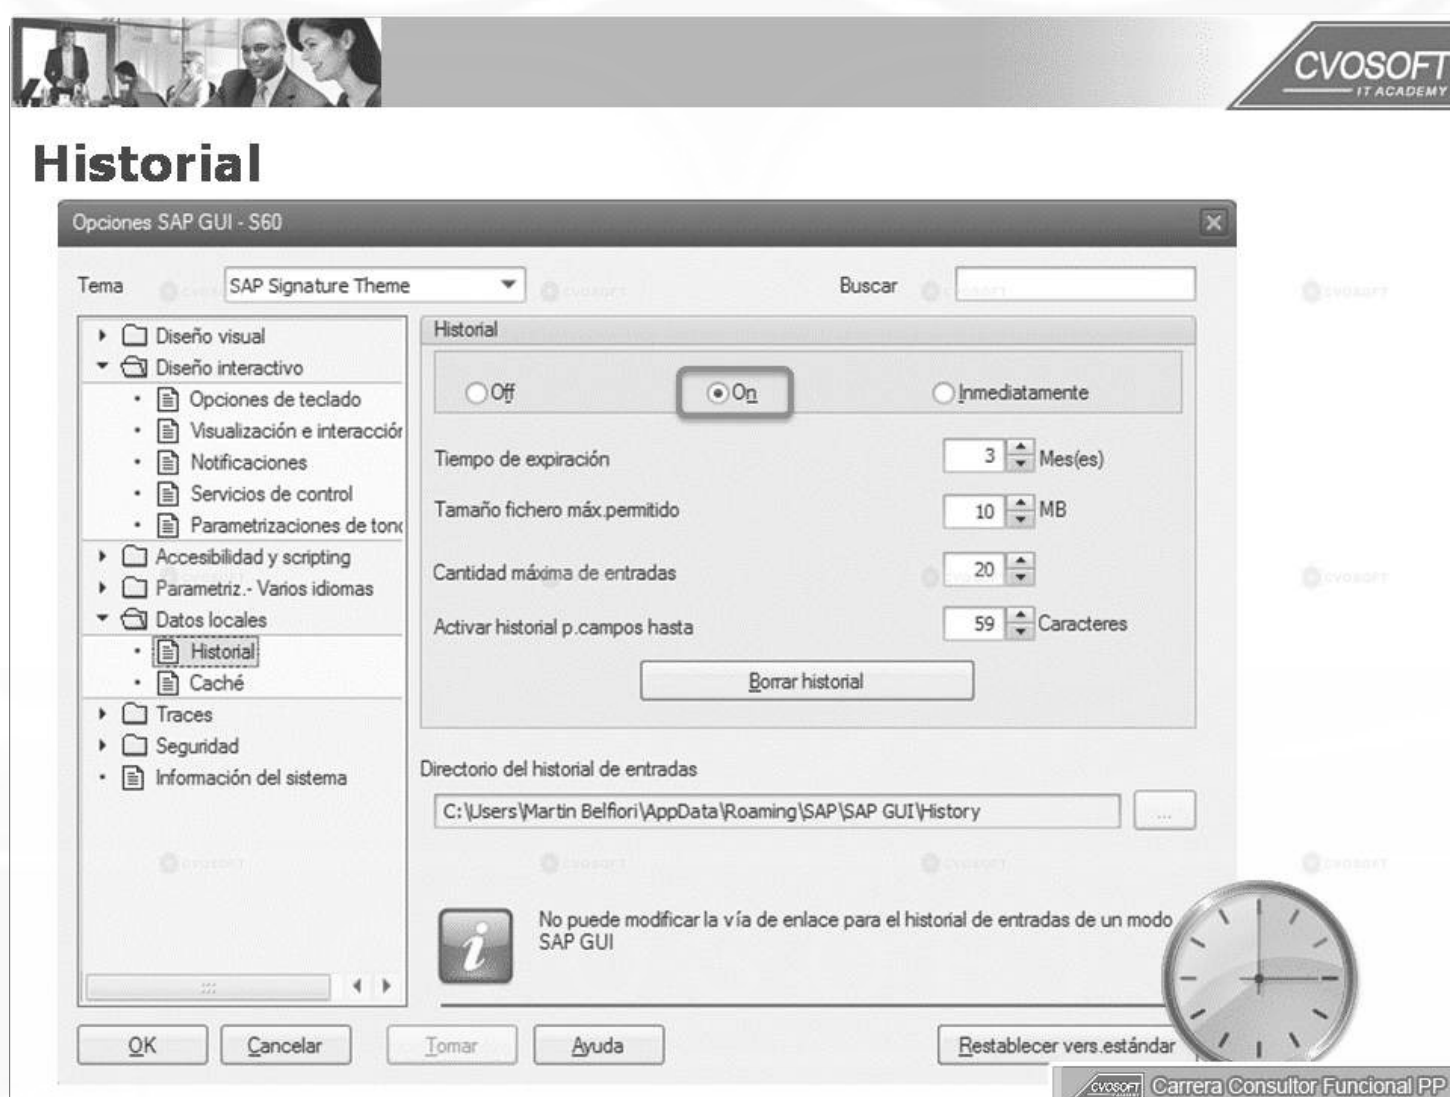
CVOSOFT
IT ACADEMY

Historial

Opciones SAP GUI - S60

Tema SAP Signature Theme

Buscar

Diseño visual
Diseño interactivo
Opciones de teclado
Visualización e interacción
Notificaciones
Servicios de control
Parametrizaciones de ton
Accesibilidad y scripting
Parametriz.- Varios idiomas
Datos locales
Historial
Caché
Traces
Seguridad
Información del sistema

Historial

Off
On
Inmediatamente

Tiempo de expiración 3 Mes(es)
Tamaño fichero máx.permitido 10 MB
Cantidad máxima de entradas 20
Activar historial p.campos hasta 59 Caracteres

Borrar historial

Directorio del historial de entradas
C:\Users\Martin Belfiori\AppData\Roaming\SAP\SAP GUI\History

No puede modificar la vía de enlace para el historial de entradas de un modo SAP GUI

OK Cancelar Tomar Ayuda Restablecer vers.estándar

CVOSOFT Carrera Consultor Funcional PP